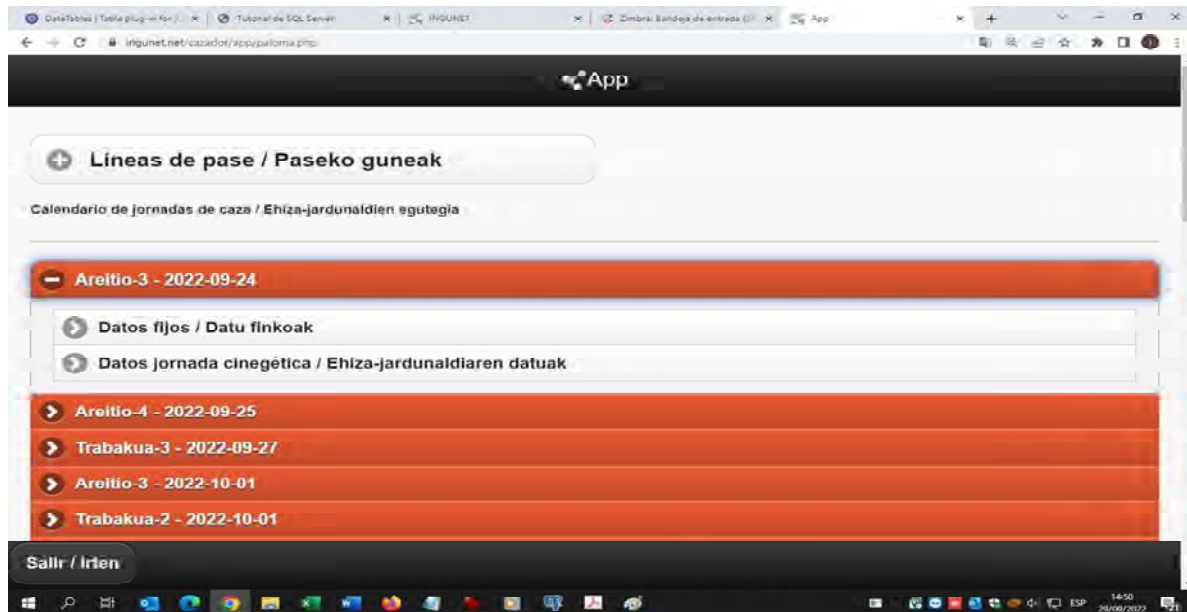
DataTables | Table plug-in for | Tutorial de SQL Server | INGUNET | Zimbra: Bandeja de entrada | App

ingunet.net/cazador/app/paloma.php

App

Líneas de pase / Paseko guneak

Calendario de jornadas de caza / Ehiza-jardunaldien egutegia

Areitio-3 - 2022-09-24

Datos fijos / Datu finkoak

Datos jornada cinegética / Ehiza-jardunaldiaren datuak

Areitio-4 - 2022-09-25

Trabakua-3 - 2022-09-27

Areitio-3 - 2022-10-01

Trabakua-2 - 2022-10-01

Salir / Irten

ESP 14:50 20/09/2022